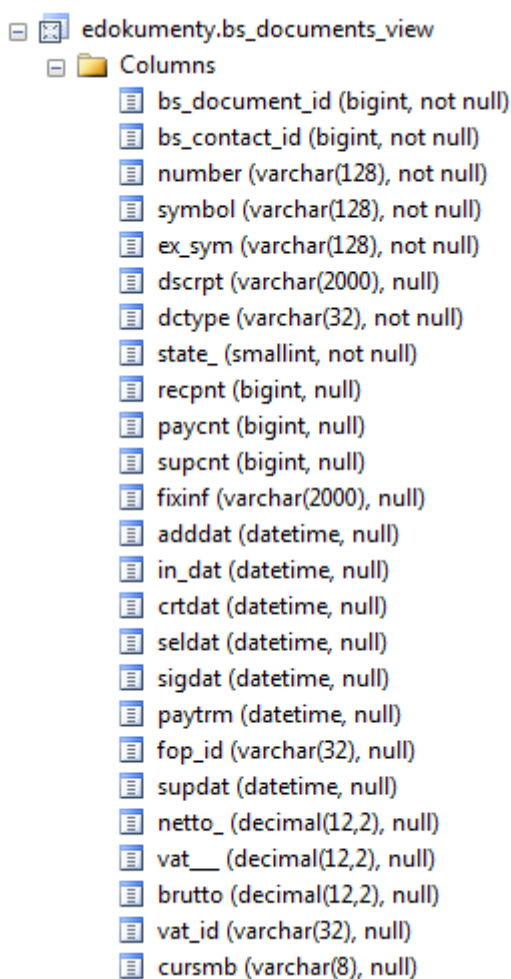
edokumenty.bs_documents_view
Columns
bs_document_id (bigint, not null)
bs_contact_id (bigint, not null)
number (varchar(128), not null)
symbol (varchar(128), not null)
ex_sym (varchar(128), not null)
dscrpt (varchar(2000), null)
dctype (varchar(32), not null)
state_ (smallint, not null)
recpnt (bigint, null)
paycnt (bigint, null)
supcnt (bigint, null)
fixinf (varchar(2000), null)
adddat (datetime, null)
in_dat (datetime, null)
crtdat (datetime, null)
seldat (datetime, null)
sigdat (datetime, null)
paytrm (datetime, null)
fop_id (varchar(32), null)
supdat (datetime, null)
netto_ (decimal(12,2), null)
vat__ (decimal(12,2), null)
brutto (decimal(12,2), null)
vat_id (varchar(32), null)
cursmb (varchar(8), null)